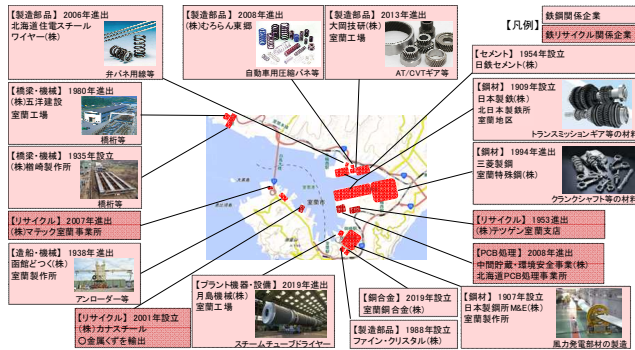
【製造部品】2006年進出
北海道住電スチールワイヤー(株)
弁バネ用線等

【製造部品】2008年進出
(株)むらくん東郷
自動車用圧縮バネ等

【製造部品】2013年進出
大同技研(株)
室蘭工場
AT/CVTギア等

【凡例】
鉄鋼関係企業
鉄リサイクル関係企業

【橋梁・機械】1980年進出
(株)五洋建設
室蘭工場
橋桁等

【セメント】1954年設立
日鉄セメント(株)

【鋼材】1909年設立
日本製鉄(株)
北日本製鉄所
室蘭地区
トランスミッションギア等の材料

【橋梁・機械】1935年設立
(株)楢崎製作所
橋桁等

【鋼材】1994年進出
三菱製鋼
室蘭特殊鋼(株)
クランクシャフト等の材料

【リサイクル】2007年進出
(株)マテック室蘭事業所

【リサイクル】1953進出
(株)テツゲン室蘭支店

【造船・機械】1938年進出
函館どつく(株)
室蘭製作所
アンローダー等

【PCB処理】2008年進出
中間貯蔵・環境安全事業(株)
北海道PCB処理事業所

【プラント機器・設備】2019年進出
月島機械(株)
室蘭工場
スチームチューブドライヤー

【鋼合金】2019年設立
室蘭鋼合金(株)

【鋼材】1907年設立
日本製鋼所M&E(株)
室蘭製作所
風力発電部材の製造

【リサイクル】2001年設立
(株)カナスチール
○金属くずを輸出

【製造部品】1988年設立
ファイン・クリスタル(株)